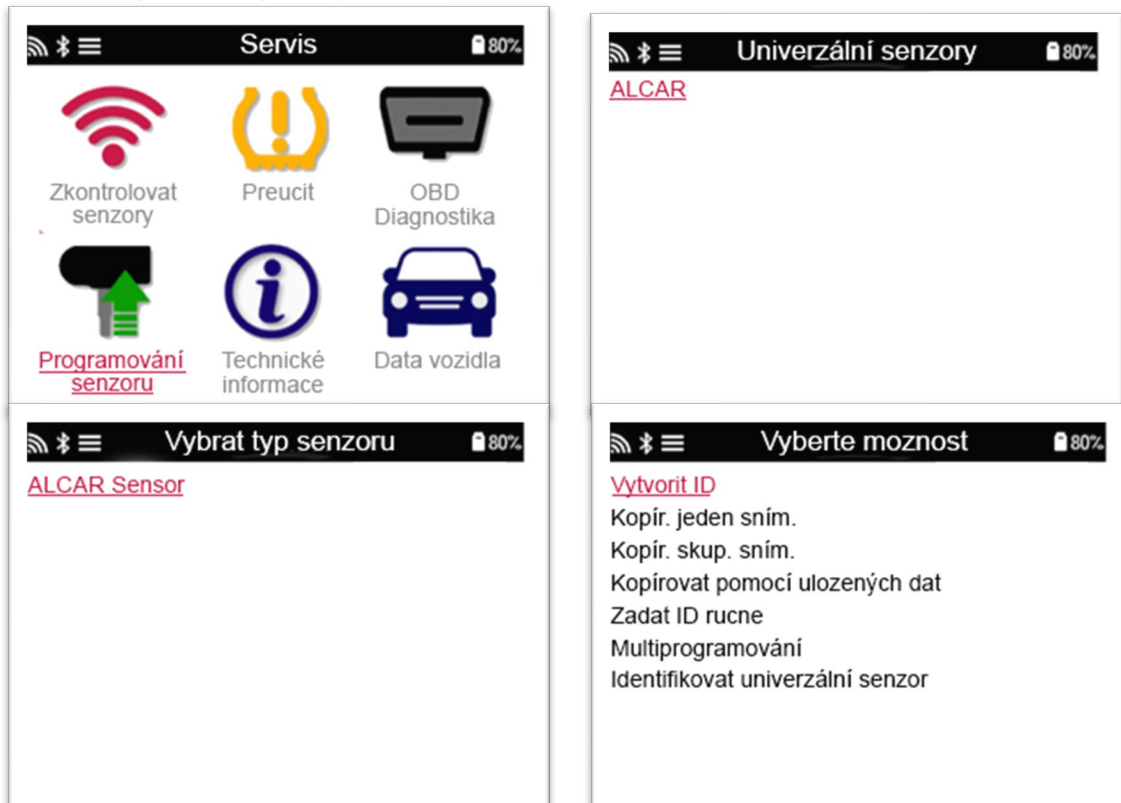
80%

Servis

Zkontrolovat senzory

Preucit

OBD Diagnostika

Programování senzoru

Technické informace

Data vozidla

80%

Univerzální senzory

ALCAR

80%

Vybrat typ senzoru

ALCAR Sensor

80%

Vyberte moznost

Vytvorit ID

Kopír. jeden sním.

Kopír. skup. sním.

Kopírovat pomocí ulozených dat

Zadat ID rucne

Multiprogramování

Identifikovat univerzální senzor